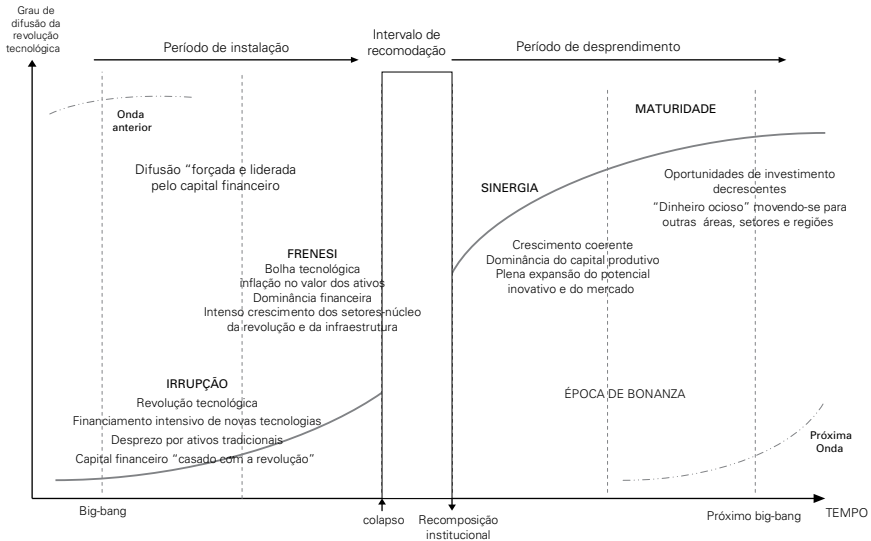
Grau de difusão da revolução tecnológica

Período de instalação

Intervalo de recomodação

Período de desprendimento

Onda anterior

MATURIDADE

Difusão “forçada e liderada pelo capital financeiro

SINERGIA

Oportunidades de investimento decrescentes
“Dinheiro ocioso” movendo-se para outras áreas, setores e regiões

FRENESI
Bolha tecnológica
inflação no valor dos ativos
Dominância financeira
Intenso crescimento dos setores-núcleo da revolução e da infraestrutura

Crescimento coerente
Dominância do capital produtivo
Plena expansão do potencial inovativo e do mercado

IRRUPÇÃO
Revolução tecnológica
Financiamento intensivo de novas tecnologias
Desprezo por ativos tradicionais
Capital financeiro “casado com a revolução”

ÉPOCA DE BONANZA

Próxima Onda

Big-bang

colapso

Recomposição institucional

Próximo big-bang

TEMPO